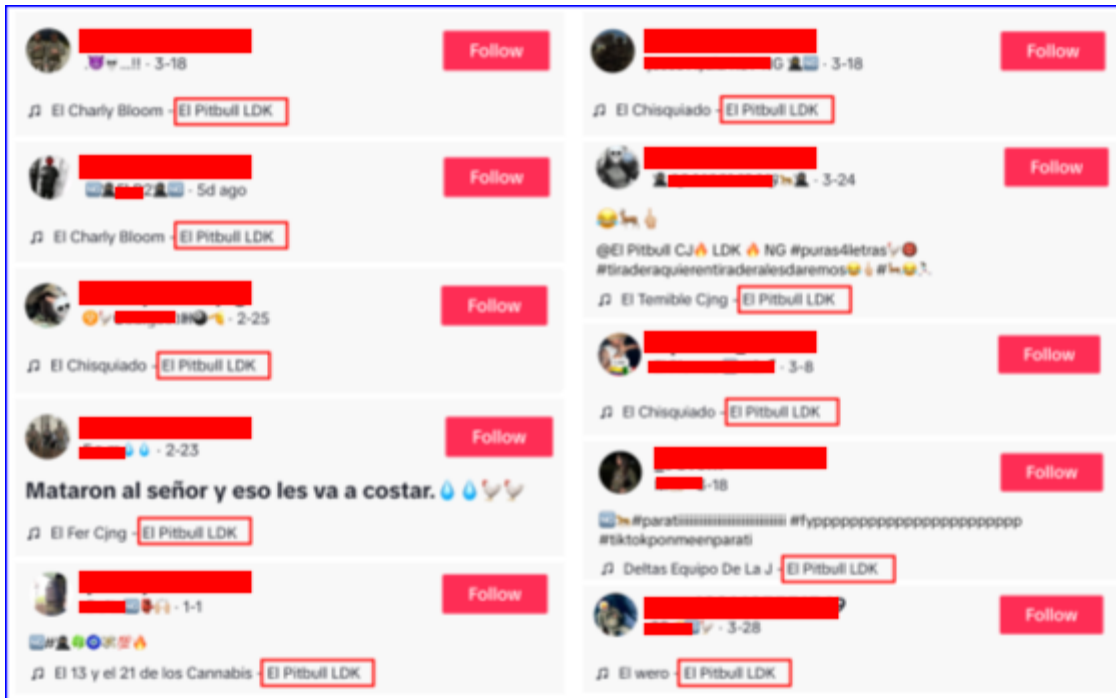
😈💀...!! · 3-18

Follow

♫ El Charly Bloom - El Pitbull LDK

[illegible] · 5d ago

Follow

♫ El Charly Bloom - El Pitbull LDK

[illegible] · 2-25

Follow

♫ El Chisquiado - El Pitbull LDK

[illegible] · 2-23

Follow

Mataron al señor y eso les va a costar.💧💧🐓🐓

♫ El Fer Cjng - El Pitbull LDK

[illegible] · 1-1

Follow

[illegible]

♫ El 13 y el 21 de los Cannabis - El Pitbull LDK

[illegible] G · 3-18

Follow

♫ El Chisquiado - El Pitbull LDK

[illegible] · 3-24

Follow

😂🐎🖕

@El Pitbull CJ🔥 LDK 🔥 NG #puras4letras🐓 #tiraderaquierentiraderalesdaremos😂🖕#🐎😂

♫ El Temible Cjng - El Pitbull LDK

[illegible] · 3-8

Follow

♫ El Chisquiado - El Pitbull LDK

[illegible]-18

Follow

🐎#paratiiiiiiiiiiiiiiiiiiiii #fyppppppppppppppppppppppp #tiktokponmeenparati

♫ Deltas Equipo De La J - El Pitbull LDK

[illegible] · 3-28

Follow

♫ El wero - El Pitbull LDK